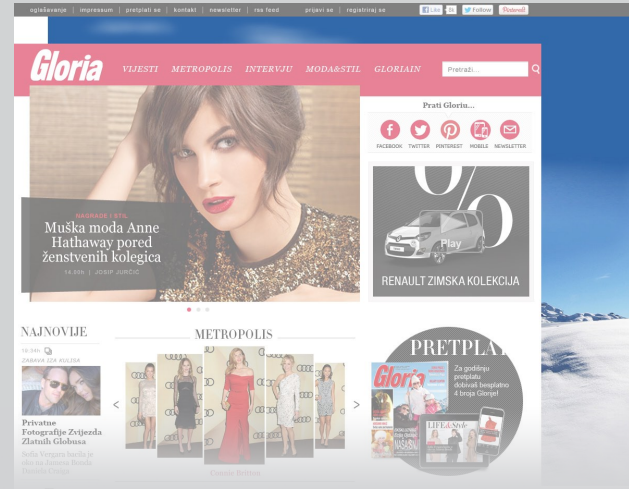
oglašavanje | impressum | pretplati se | kontakt | newsletter | rss feed | prijavi se | registriraj se

Like | Follow | Pinterest

Gloria

VIJESTI METROPOLIS INTERVJU MODA&STIL GLORIAIN

Pretraži...

NAGRADE I SL

Muška moda Anne Hathaway pored ženstvenih kolegica

14.00h | JOSIP JURČIĆ

Prati Gloriu...

FACEBOOK TWITTER PINTEREST MOBILE NEWSLETTER

%

Play

RENAULT ZIMSKA KOLEKCIJA

NAJNOVIJE

19.34h

ZABAVA ZZA KULISA

Privatne Fotografije Zvijezda Zlatnih Globusa

Sofia Vergara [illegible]

METROPOLIS

PRETPLA

Gloria

Za godišnju pretplatu dobivaš besplatno 4 broja Glorije!

LIFE&Style